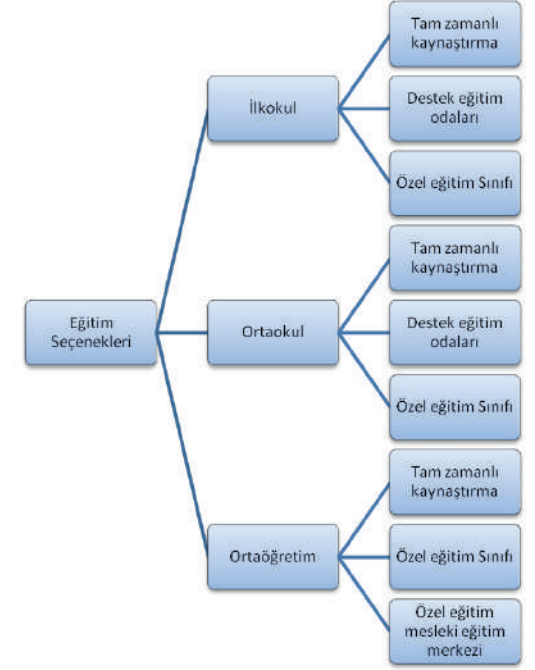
Eğitim Seçenekleri

İlkokul

Tam zamanlı kaynaştırma

Destek eğitim odaları

Özel eğitim Sınıfı

Ortaokul

Tam zamanlı kaynaştırma

Destek eğitim odaları

Özel eğitim Sınıfı

Ortaöğretim

Tam zamanlı kaynaştırma

Özel eğitim Sınıfı

Özel eğitim mesleki eğitim merkezi